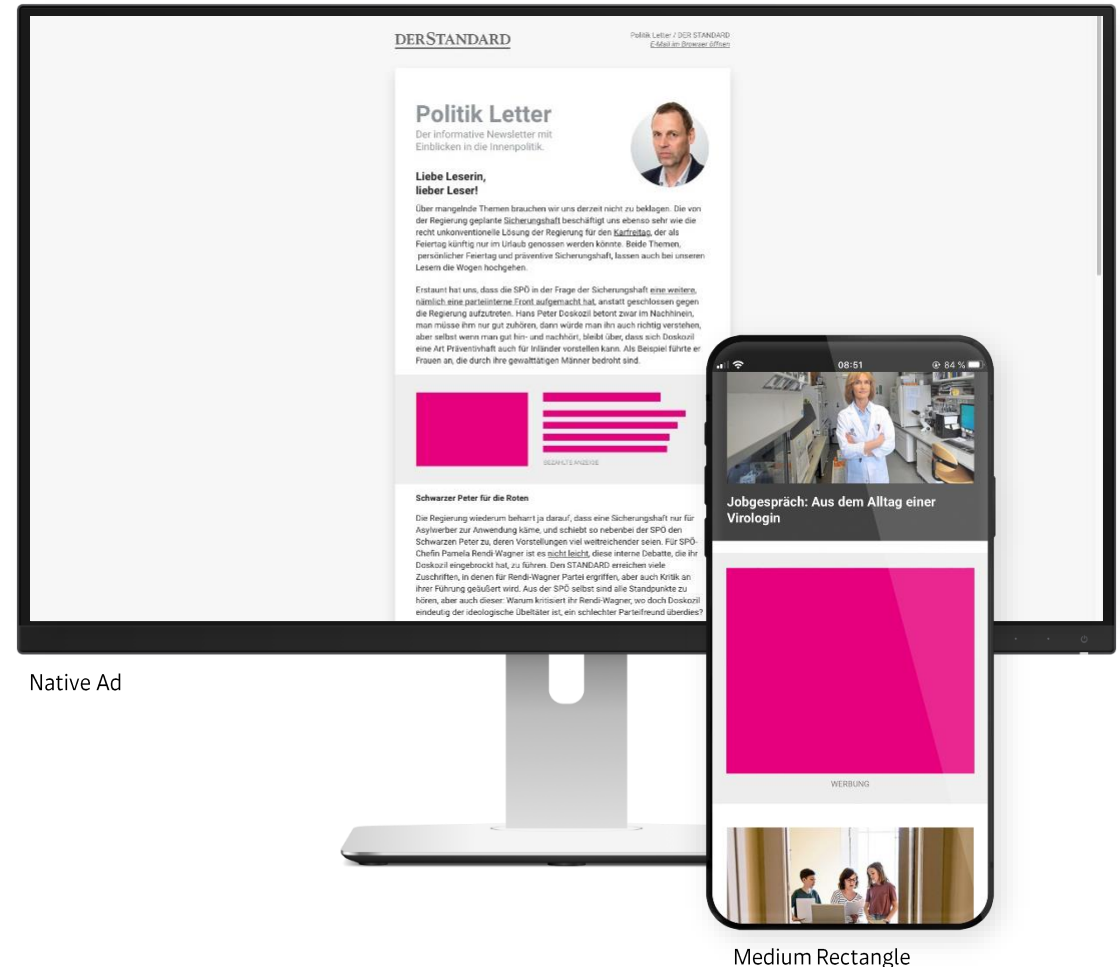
DERSTANDARD

Politik Letter / DER STANDARD
E-Mail im Browser öffnen

Politik Letter
Der informative Newsletter mit Einblicken in die Innenpolitik.

Liebe Leserin,
lieber Leser!

Über mangelnde Themen brauchen wir uns derzeit nicht zu beklagen. Die von der Regierung geplante Sicherungshaft beschäftigt uns ebenso sehr wie die recht unkonventionelle Lösung der Regierung für den Karfreitag, der als Feiertag künftig nur im Urlaub genossen werden könnte. Beide Themen, persönlicher Feiertag und präventive Sicherungshaft, lassen auch bei unseren Lesern die Wogen hochgehen.

Erstaunt hat uns, dass die SPÖ in der Frage der Sicherungshaft eine weitere, nämlich eine parteiinterne Front aufgemacht hat, anstatt geschlossen gegen die Regierung aufzutreten. Hans Peter Doskozil betont zwar im Nachhinein, man müsse ihm nur gut zuhören, dann würde man ihn auch richtig verstehen, aber selbst wenn man gut hin- und nachhört, bleibt über, dass sich Doskozil eine Art Präventivhaft auch für Inländer vorstellen kann. Als Beispiel führte er Frauen an, die durch ihre gewalttätigen Männer bedroht sind.

BEZAHLTE ANZEIGE

Schwarzer Peter für die Roten

Die Regierung wiederum beharrt ja darauf, dass eine Sicherungshaft nur für Asylwerber zur Anwendung käme, und schiebt so nebenbei der SPÖ den Schwarzen Peter zu, deren Vorstellungen viel weitreichender seien. Für SPÖ-Chefin Pamela Rendi-Wagner ist es nicht leicht, diese interne Debatte, die ihr Doskozil eingebrockt hat, zu führen. Den STANDARD erreichen viele Zuschriften, in denen für Rendi-Wagner Partei ergriffen, aber auch Kritik an ihrer Führung geäußert wird. Aus der SPÖ selbst sind alle Standpunkte zu hören, aber auch dieser: Warum kritisiert ihr Rendi-Wagner, wo doch Doskozil eindeutig der ideologische Übeltäter ist, ein schlechter Parteifreund überdies?

Native Ad

08:51
84 %

Jobgespräch: Aus dem Alltag einer Virologin

WERBUNG

Medium Rectangle